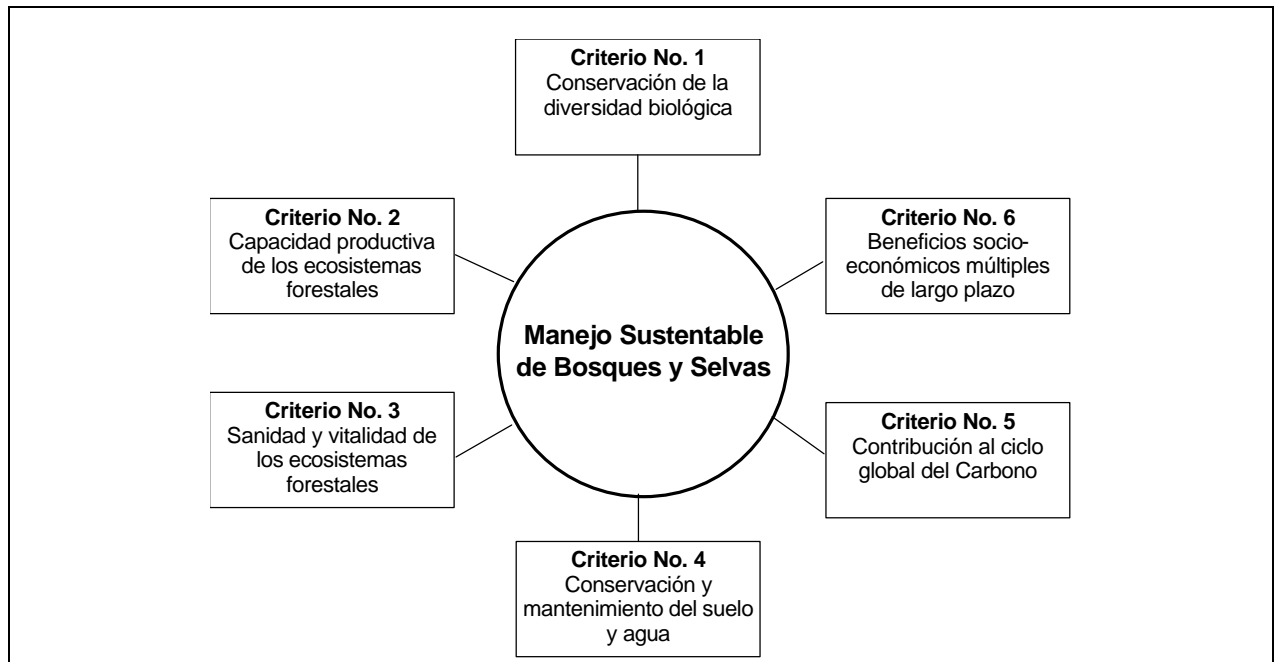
Criterio No. 1
Conservación de la diversidad biológica

Criterio No. 2
Capacidad productiva de los ecosistemas forestales

Criterio No. 6
Beneficios socio-económicos múltiples de largo plazo

Manejo Sustentable de Bosques y Selvas

Criterio No. 3
Sanidad y vitalidad de los ecosistemas forestales

Criterio No. 5
Contribución al ciclo global del Carbono

Criterio No. 4
Conservación y mantenimiento del suelo y agua